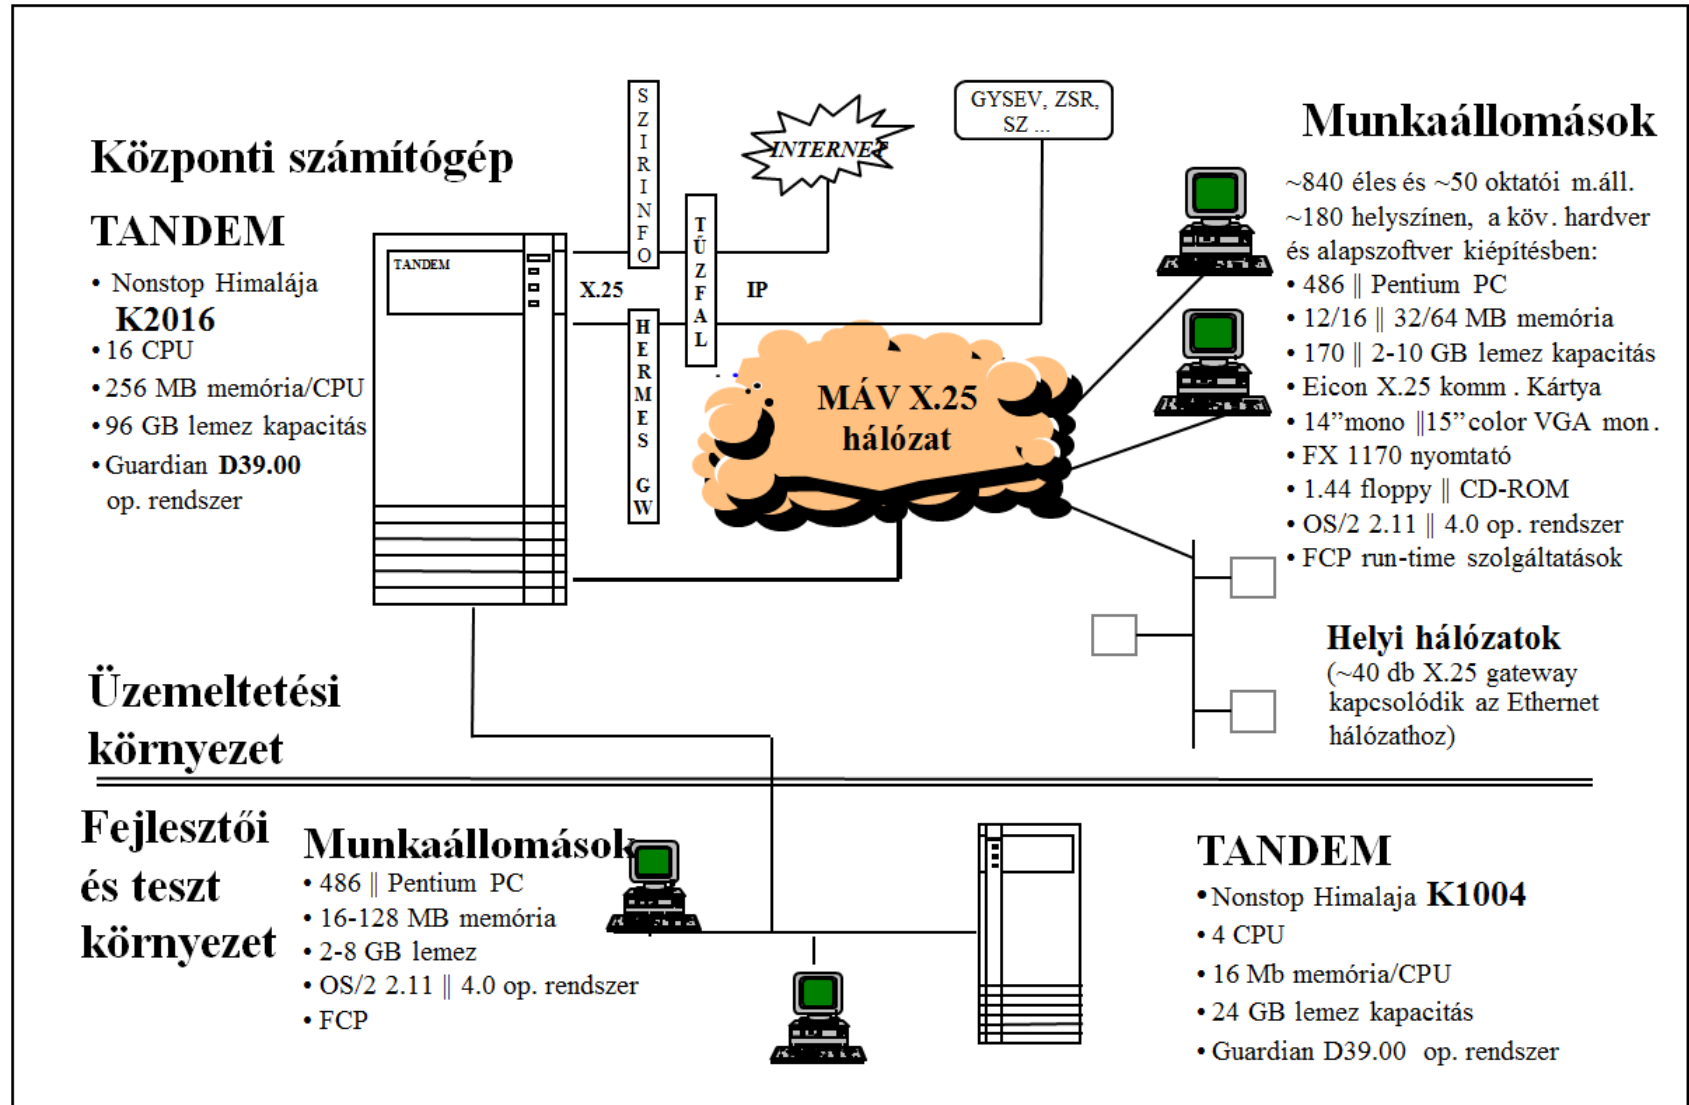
Központi számítógép

TANDEM
• Nonstop Himalája K2016
• 16 CPU
• 256 MB memória/CPU
• 96 GB lemez kapacitás
• Guardian D39.00 op. rendszer

TANDEM

X.25

SZIRINFO

HERMES GW

TŰZFAL

IP

INTERNET

GYSEV, ZSR, SZ ...

MÁV X.25 hálózat

Munkaállomások
~840 éles és ~50 oktatói m.áll. ~180 helyszínen, a köv. hardver és alapszoftver kiépítésben:
• 486 || Pentium PC
• 12/16 || 32/64 MB memória
• 170 || 2-10 GB lemez kapacitás
• Eicon X.25 komm . Kártya
• 14”mono ||15”color VGA mon .
• FX 1170 nyomtató
• 1.44 floppy || CD-ROM
• OS/2 2.11 || 4.0 op. rendszer
• FCP run-time szolgáltatások

Helyi hálózatok
(~40 db X.25 gateway kapcsolódik az Ethernet hálózathoz)

Üzemeltetési környezet

Fejlesztői és teszt környezet

Munkaállomások
• 486 || Pentium PC
• 16-128 MB memória
• 2-8 GB lemez
• OS/2 2.11 || 4.0 op. rendszer
• FCP

TANDEM
• Nonstop Himalaja K1004
• 4 CPU
• 16 Mb memória/CPU
• 24 GB lemez kapacitás
• Guardian D39.00 op. rendszer